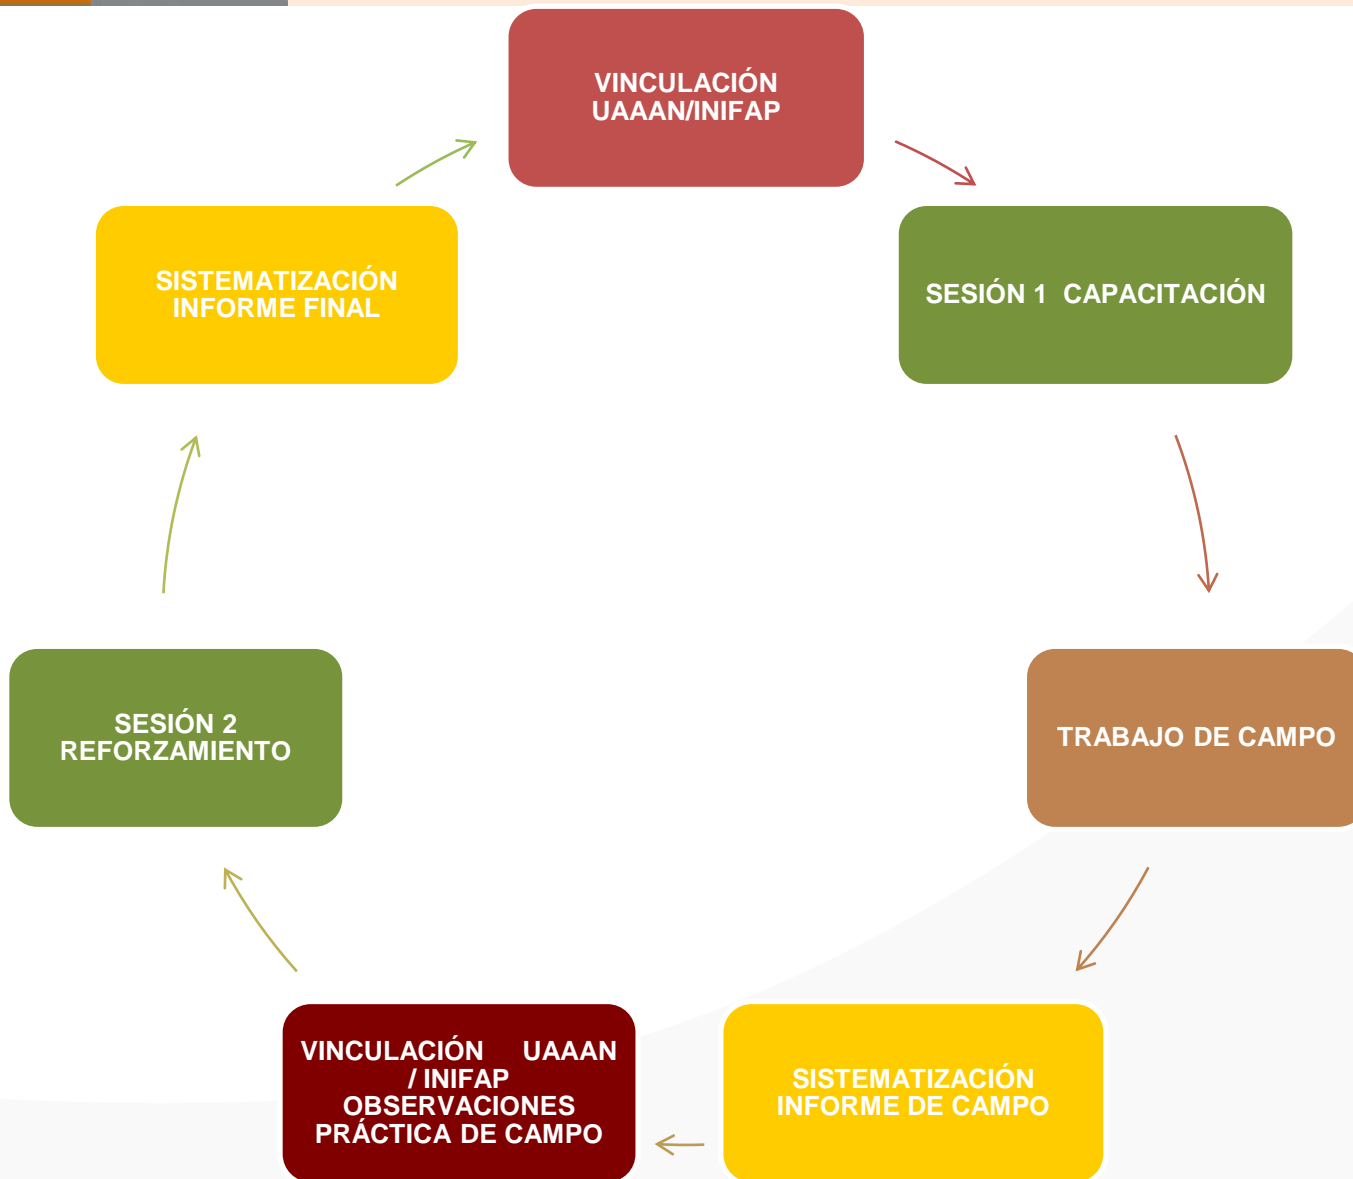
VINCULACIÓN UAAAN/INIFAP

SESIÓN 1 CAPACITACIÓN

TRABAJO DE CAMPO

SISTEMATIZACIÓN INFORME DE CAMPO

VINCULACIÓN UAAAN / INIFAP OBSERVACIONES PRÁCTICA DE CAMPO

SESIÓN 2 REFORZAMIENTO

SISTEMATIZACIÓN INFORME FINAL